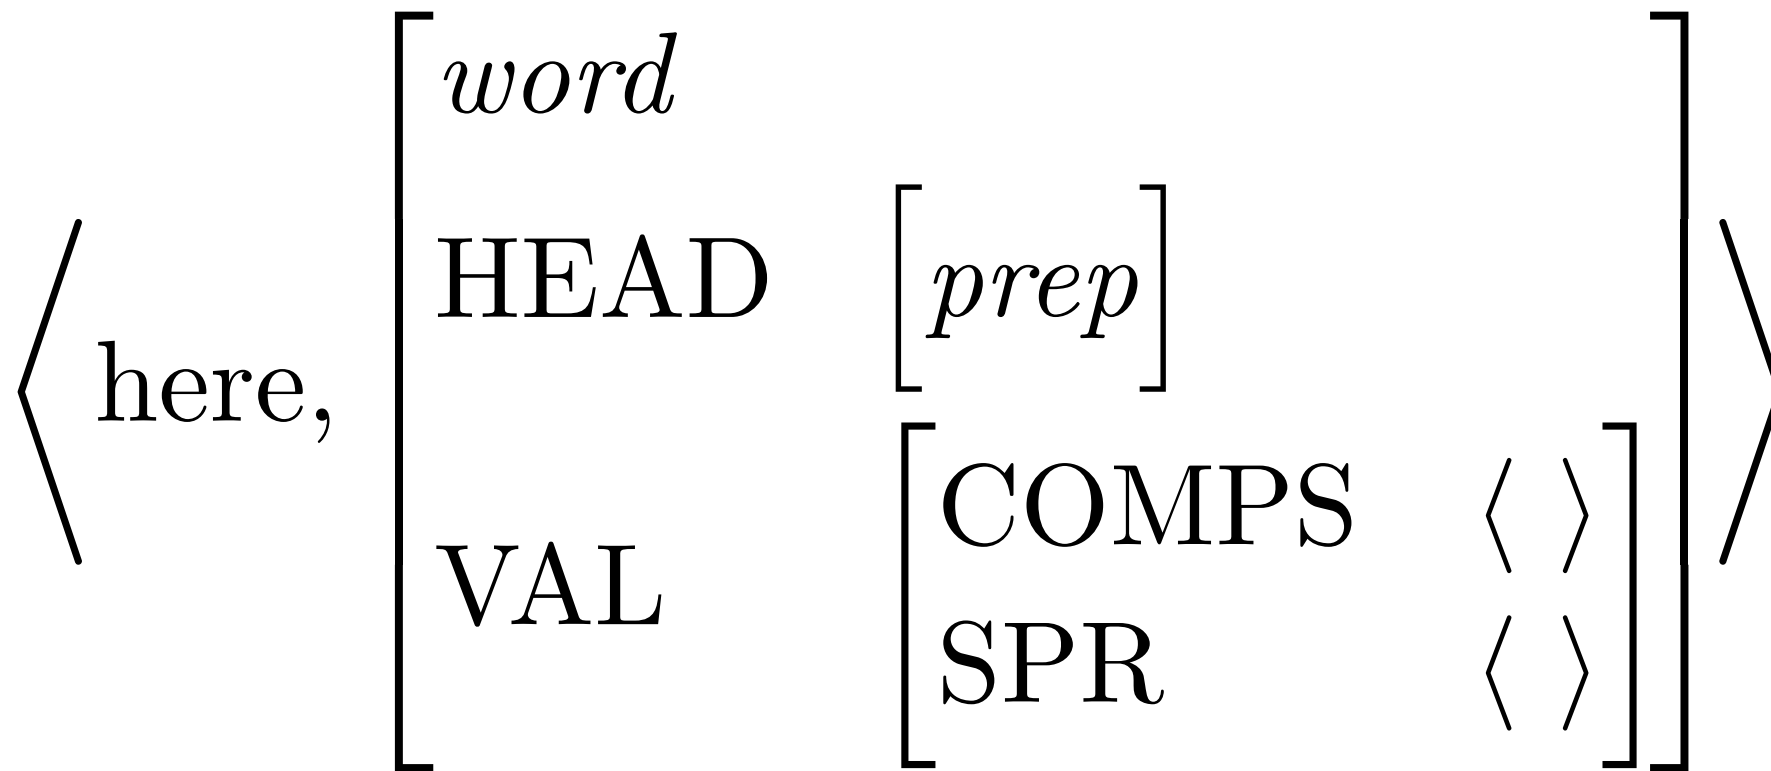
$\left\langle \text{here}, \begin{bmatrix} \textit{word} & \\ \text{HEAD} & \begin{bmatrix} \textit{prep} \end{bmatrix} \\ \text{VAL} & \begin{bmatrix} \text{COMPS} & \langle\ \rangle \\ \text{SPR} & \langle\ \rangle \end{bmatrix} \end{bmatrix} \right\rangle$